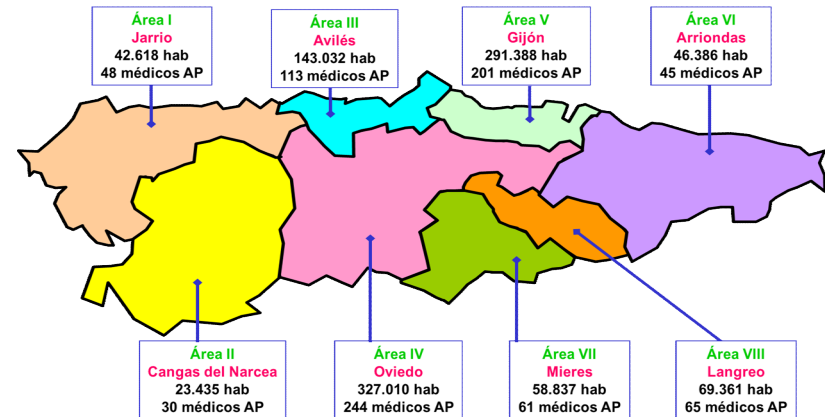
Área I
Jarrio
42.618 hab
48 médicos AP

Área III
Avilés
143.032 hab
113 médicos AP

Área V
Gijón
291.388 hab
201 médicos AP

Área VI
Arriondas
46.386 hab
45 médicos AP

Área II
Cangas del Narcea
23.435 hab
30 médicos AP

Área IV
Oviedo
327.010 hab
244 médicos AP

Área VII
Mieres
58.837 hab
61 médicos AP

Área VIII
Langreo
69.361 hab
65 médicos AP